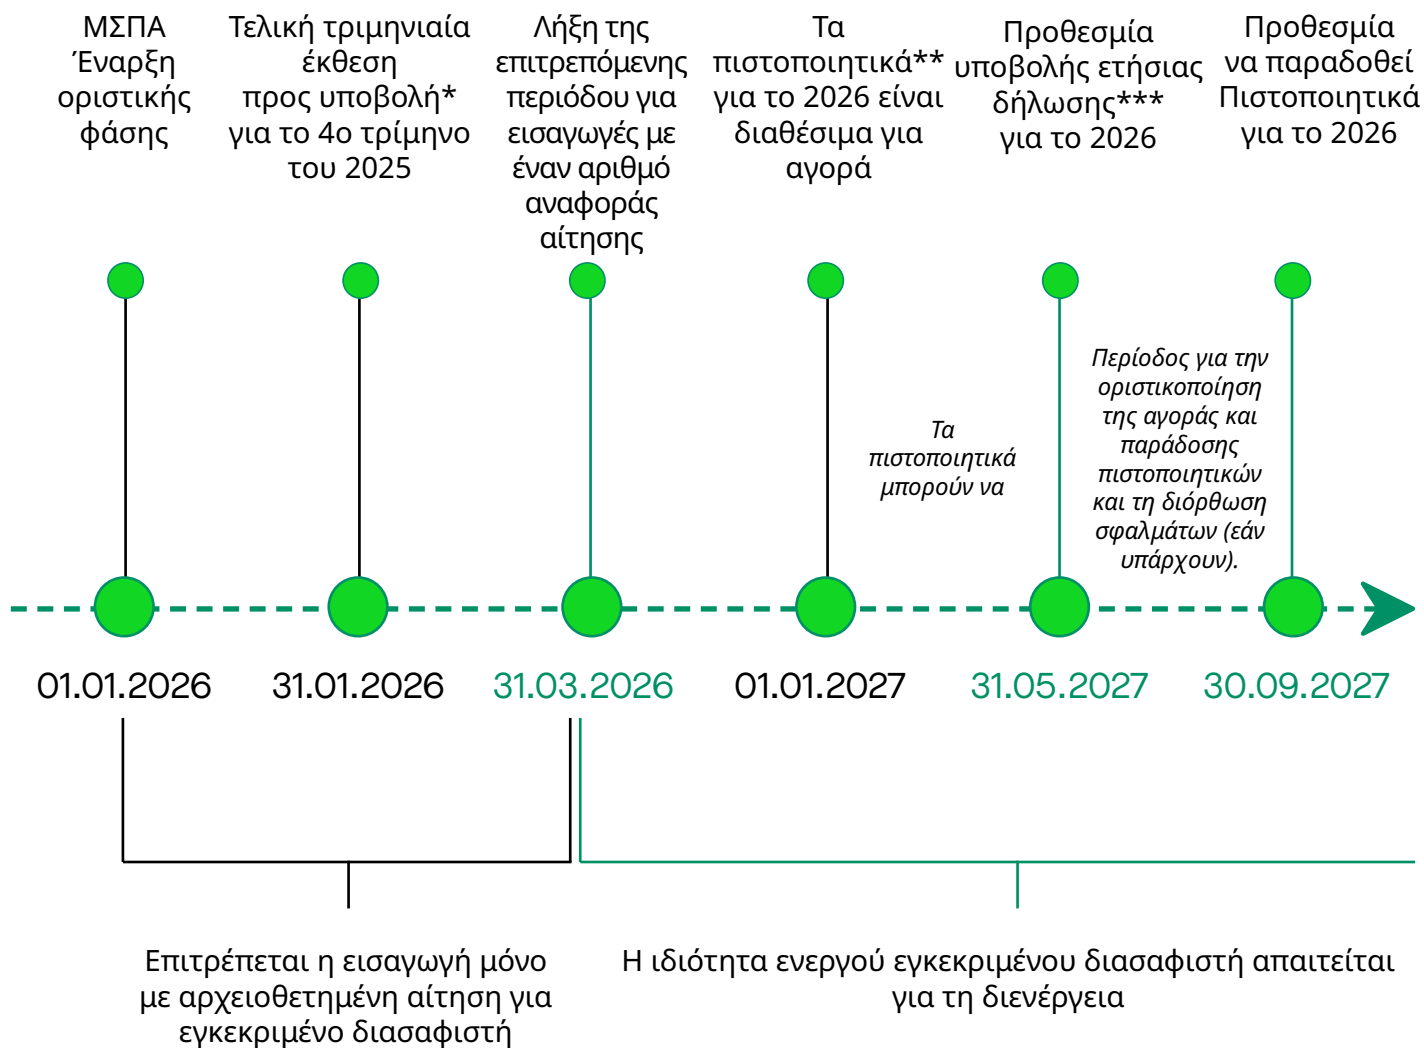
ΜΣΠΑ Έναρξη οριστικής φάσης

Τελική τριμηνιαία έκθεση προς υποβολή* για το 4ο τρίμηνο του 2025

Λήξη της επιτρεπόμενης περιόδου για εισαγωγές με έναν αριθμό αναφοράς αίτησης

Τα πιστοποιητικά** για το 2026 είναι διαθέσιμα για αγορά

Προθεσμία υποβολής ετήσιας δήλωσης*** για το 2026

Προθεσμία να παραδοθεί Πιστοποιητικά για το 2026

Τα πιστοποιητικά μπορούν να

Περίοδος για την οριστικοποίηση της αγοράς και παράδοσης πιστοποιητικών και τη διόρθωση σφαλμάτων (εάν υπάρχουν).

01.01.2026

31.01.2026

31.03.2026

01.01.2027

31.05.2027

30.09.2027

Επιτρέπεται η εισαγωγή μόνο με αρχειοθετημένη αίτηση για εγκεκριμένο διασαφιστή

Η ιδιότητα ενεργού εγκεκριμένου διασαφιστή απαιτείται για τη διενέργεια